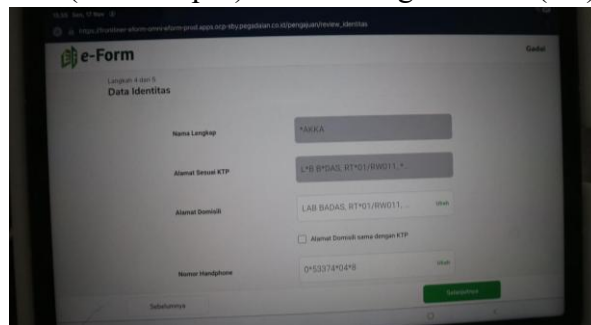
e-Form

Gadai

Langkah 4 dari 5

Data Identitas

Nama Lengkap

*AKKA

Alamat Sesuai KTP

L*B B*DAS, RT*01/RW011, *

Alamat Domisili

LAB BADAS, RT*01/RW011...

Ubah

Alamat Domisili sama dengan KTP

Nomor Handphone

0*53374*04*8

Ubah

Sebelumnya

Selanjutnya